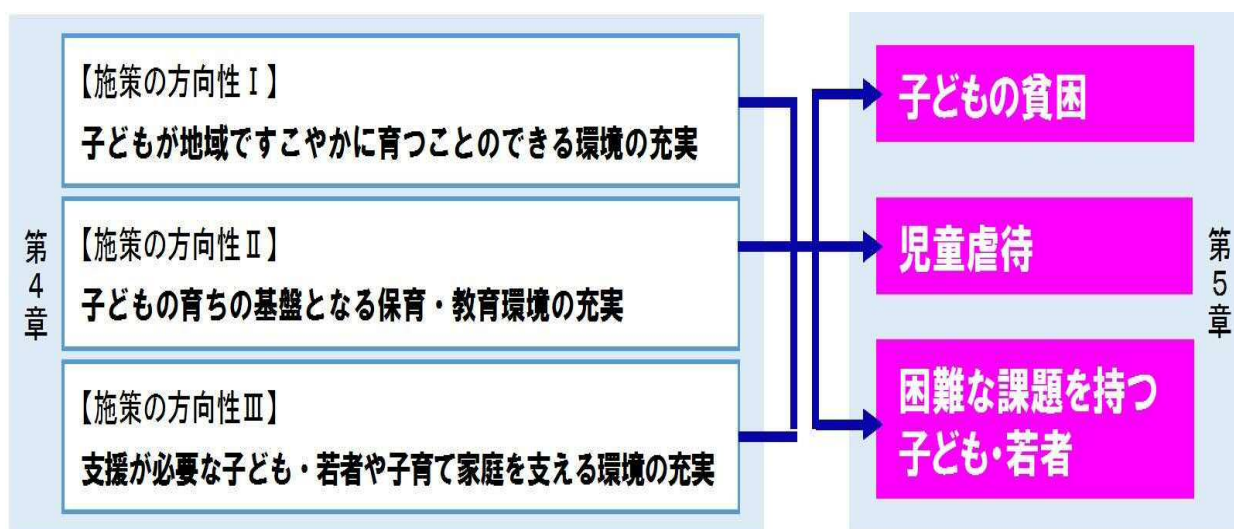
第4章

【施策の方向性Ⅰ】
子どもが地域ですこやかに育つことのできる環境の充実

【施策の方向性Ⅱ】
子どもの育ちの基盤となる保育・教育環境の充実

【施策の方向性Ⅲ】
支援が必要な子ども・若者や子育て家庭を支える環境の充実

子どもの貧困

児童虐待

困難な課題を持つ子ども・若者

第5章